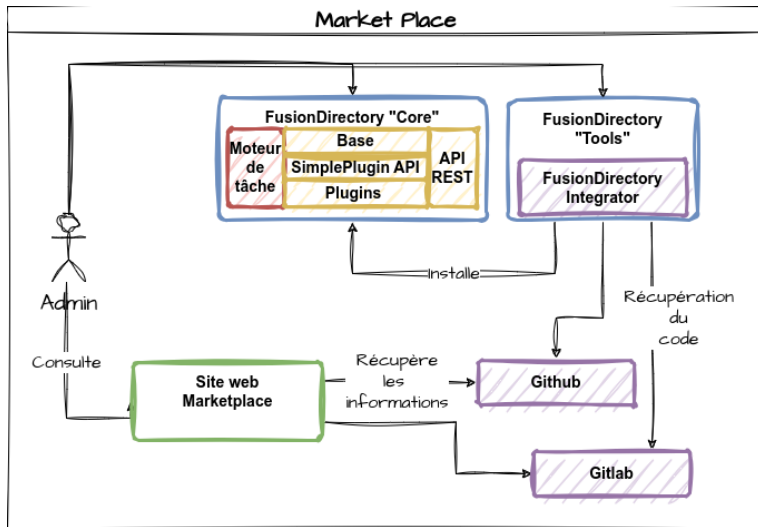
Market Place

FusionDirectory "Core"

Moteur de tâche

Base

SimplePlugin API

Plugins

API REST

FusionDirectory "Tools"

FusionDirectory Integrator

Installe

Admin

Récupération du code

Consulte

Site web Marketplace

Récupère les informations

Github

Gitlab